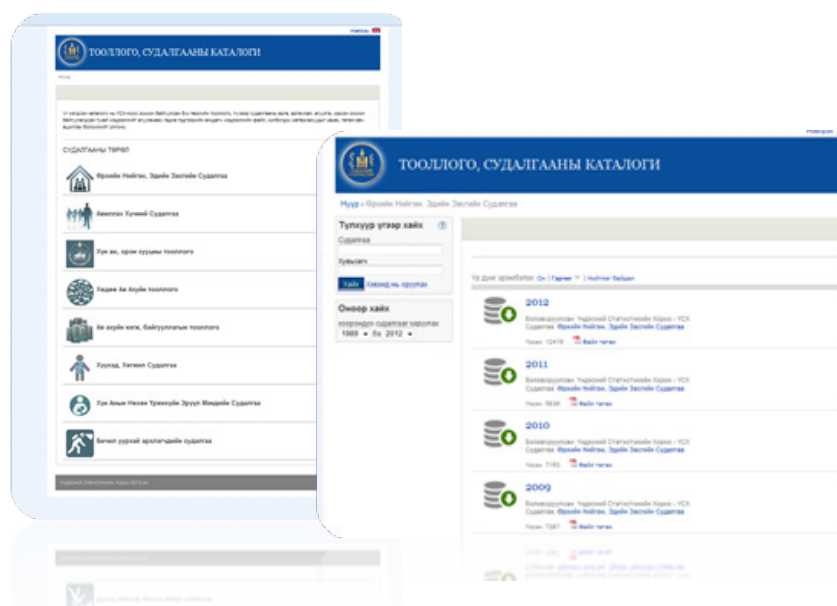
Нэвтрэх

ТООЛЛОГО, СУДАЛГААНЫ КАТАЛОГИ

Нүүр

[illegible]

СУДАЛГААНЫ ТӨРӨЛ

Өрхийн Нийгэм, Эдийн Засгийн Судалгаа

Ажиллах Хүчний Судалгаа

Хүн ам, орон сууцны тооллого

Хөдөө Аж Ахуйн тооллого

Аж ахуйн нэгж, байгууллагын тооллого

Хүүхэд, Хөгжил Судалгаа

Хүн Амын Нөхөн Үржихүйн Эрүүл Мэндийн Судалгаа

Бичил уурхай эрхлэгчдийн судалгаа

Үндэсний Статистикийн Хороо 2013 он

Нэвтрэх

ТООЛЛОГО, СУДАЛГААНЫ КАТАЛОГИ

Нүүр » Өрхийн Нийгэм, Эдийн Засгийн Судалгаа

Түлхүүр үгээр хайх

Судалгаа

Хувьсагч

Хайх Хувьсагчид оруулах

Оноор хайх

хооронд судалгаа харугах
1989 to 2012

Үр дүн эрэмбэлэх: Он | Гарчиг | Нийтлэгч байдал

2012
Боловсруулсан: Үндэсний Статистикийн Хороо - ҮСХ
Судалгаа: Өрхийн Нийгэм, Эдийн Засгийн Судалгаа
Үзсэн: 12418 Файл татах

2011
Боловсруулсан: Үндэсний Статистикийн Хороо - ҮСХ
Судалгаа: Өрхийн Нийгэм, Эдийн Засгийн Судалгаа
Үзсэн: 5636 Файл татах

2010
Боловсруулсан: Үндэсний Статистикийн Хороо - ҮСХ
Судалгаа: Өрхийн Нийгэм, Эдийн Засгийн Судалгаа
Үзсэн: 7183 Файл татах

2009
Боловсруулсан: Үндэсний Статистикийн Хороо - ҮСХ
Судалгаа: Өрхийн Нийгэм, Эдийн Засгийн Судалгаа
Үзсэн: 7287 Файл татах